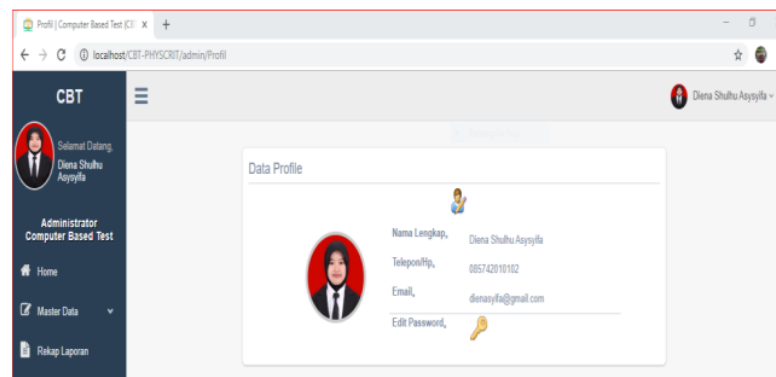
Profil | Computer Based Test (CB ×

localhost/CBT-PHYSCRIT/admin/Profil

CBT

Diena Shulhu Asysyifa

Selamat Datang, Diena Shulhu Asysyifa

Administrator Computer Based Test

Home

Master Data

Rekap Laporan

Data Profile

| | |
|---|---|
| Nama Lengkap, | Diena Shulhu Asysyifa |
| Telepon/Hp, | 085742010182 |
| Email, | dienasyifa@gmail.com |
| Edit Password, | |